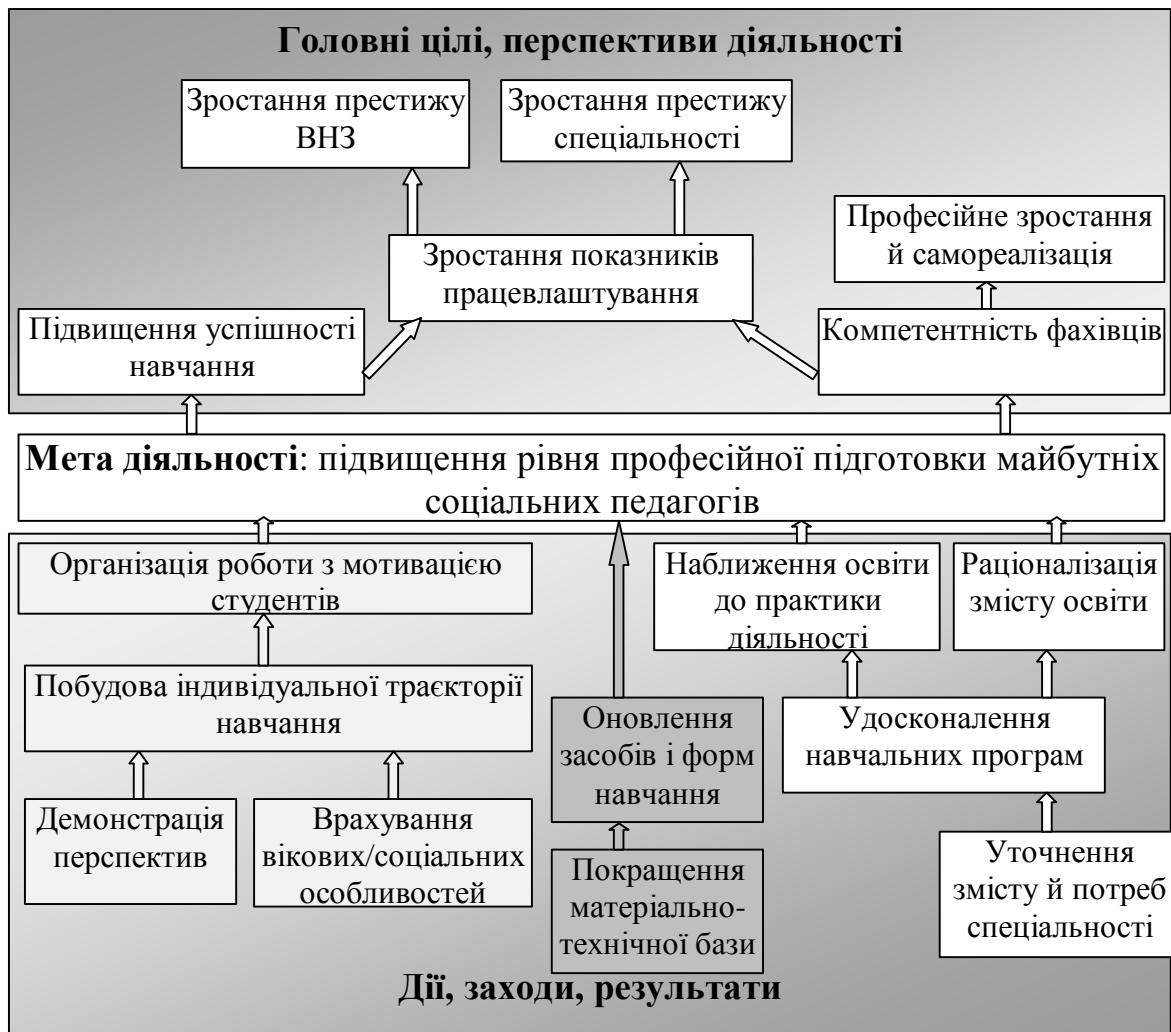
Головні цілі, перспективи діяльності

Зростання престижу ВНЗ

Зростання престижу спеціальності

Професійне зростання й самореалізація

Зростання показників працевлаштування

Підвищення успішності навчання

Компетентність фахівців

Мета діяльності: підвищення рівня професійної підготовки майбутніх соціальних педагогів

Організація роботи з мотивацією студентів

Наближення освіти до практики діяльності

Раціоналізація змісту освіти

Побудова індивідуальної траєкторії навчання

Оновлення засобів і форм навчання

Удосконалення навчальних програм

Демонстрація перспектив

Врахування вікових/соціальних особливостей

Покращення матеріально-технічної бази

Уточнення змісту й потреб спеціальності

Дії, заходи, результати